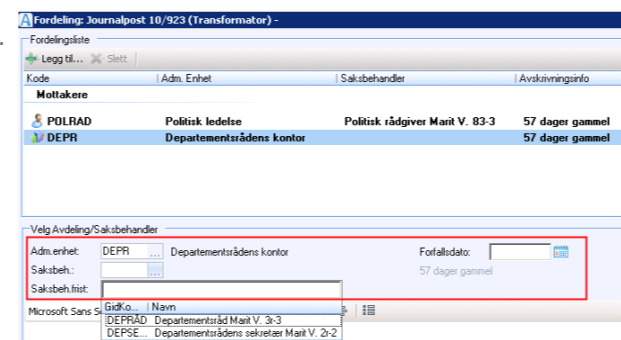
Fordeling: Journalpost 10/923 (Transformator) -

Fordelingsliste

Legg til... Slett

| Kode | Adm. Enhet | Saksbehandler | Avskrivningsinfo |
|---|---|---|---|
| Mottakere | | | |
| POLRAD | Politisk ledelse | Politisk rådgiver Marit V. 83-3 | 57 dager gammel |
| DEPR | Departementsrådens kontor | | 57 dager gammel |

Velg Avdeling/Saksbehandler

Adm.enhet: DEPR ... Departementsrådens kontor

Forfallsdato:

Saksbeh.: ...

57 dager gammel

Saksbeh.frist:

Microsoft Sans S

| GidKo... | Navn |
|---|---|
| DEPRÅD | Departementsråd Marit V. 3r-3 |
| DEPSE... | Departementsrådens sekretær Marit V. 2r-2 |